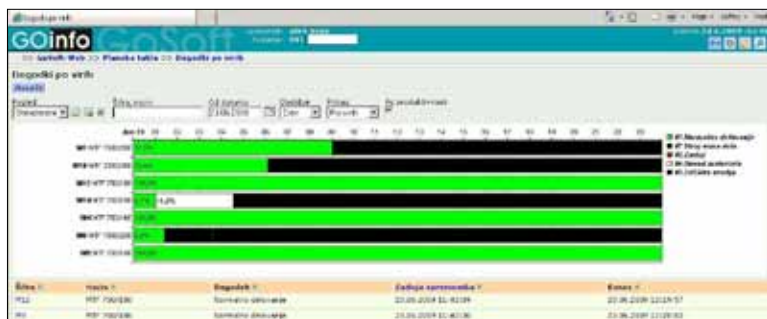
Dogodki po virih

GOinfo GoSoft

GoSoft Web >> Planska tabla >> Dogodki po virih

Dogodki po virih

Pogled | Šifra, naziv | Od datuma | Obdobje | Prikaz | Po produktivnosti

Standardni | | 23.06.2008 | Dan | Po virih |

1 - Normalno delovanje
2 - Menjava orodja
3 - Zastoj
4 - Menjava materiala
5 - Izključena naprava

| Šifra | Naziv | Dogodek | Začetek spremembe | Konec |
|---|---|---|---|---|
| P12 | PST 750/100 | Normalno delovanje | 23.06.2008 11:42:09 | 23.06.2008 12:19:57 |
| P11 | PST 750/100 | Normalno delovanje | 23.06.2008 11:40:30 | 23.06.2008 12:19:53 |